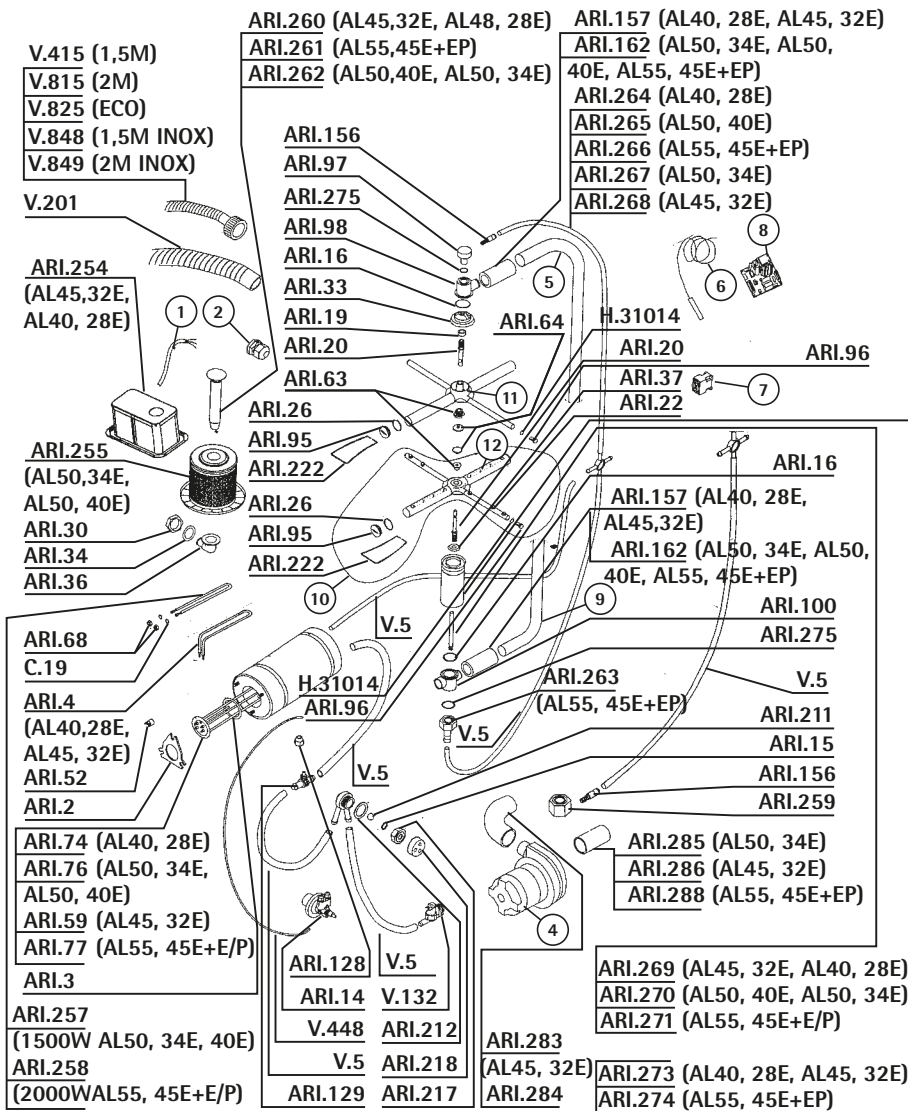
ARI.260 (AL45,32E, AL48, 28E)
ARI.261 (AL55,45E+EP)
ARI.262 (AL50,40E, AL50, 34E)

ARI.157 (AL40, 28E, AL45, 32E)
ARI.162 (AL50, 34E, AL50, 40E, AL55, 45E+EP)
ARI.264 (AL40, 28E)
ARI.265 (AL50, 40E)
ARI.266 (AL55, 45E+EP)
ARI.267 (AL50, 34E)
ARI.268 (AL45, 32E)

V.415 (1,5M)
V.815 (2M)
V.825 (ECO)
V.848 (1,5M INOX)
V.849 (2M INOX)

V.201

ARI.254 (AL45,32E, AL40, 28E)

ARI.156
ARI.97
ARI.275
ARI.98
ARI.16
ARI.33
ARI.19
ARI.20
ARI.63
ARI.26
ARI.95
ARI.222

ARI.64
H.31014
ARI.20
ARI.37
ARI.22
ARI.96

8
5
6
1
2
11
7
12

ARI.255 (AL50,34E, AL50, 40E)
ARI.26
ARI.95
ARI.222
ARI.30
ARI.34
ARI.36

ARI.16
ARI.157 (AL40, 28E, AL45,32E)
ARI.162 (AL50, 34E, AL50, 40E, AL55, 45E+EP)

10
9
V.5
ARI.100
ARI.275

ARI.68
C.19
ARI.4 (AL40,28E, AL45, 32E)
ARI.52
ARI.2

H.31014
ARI.96

ARI.263 (AL55, 45E+EP)
V.5
V.5
ARI.211
ARI.15
ARI.156
ARI.259
V.5

ARI.74 (AL40, 28E)
ARI.76 (AL50, 34E, AL50, 40E)
ARI.59 (AL45, 32E)
ARI.77 (AL55, 45E+E/P)
ARI.3

ARI.285 (AL50, 34E)
ARI.286 (AL45, 32E)
ARI.288 (AL55, 45E+EP)
4

ARI.128
ARI.14
V.448
V.5
ARI.129

V.5
V.132
ARI.212
ARI.218
ARI.217

ARI.283 (AL45, 32E)
ARI.284

ARI.269 (AL45, 32E, AL40, 28E)
ARI.270 (AL50, 40E, AL50, 34E)
ARI.271 (AL55, 45E+E/P)

ARI.273 (AL40, 28E, AL45, 32E)
ARI.274 (AL55, 45E+EP)

ARI.257 (1500W AL50, 34E, 40E)
ARI.258 (2000WAL55, 45E+E/P)